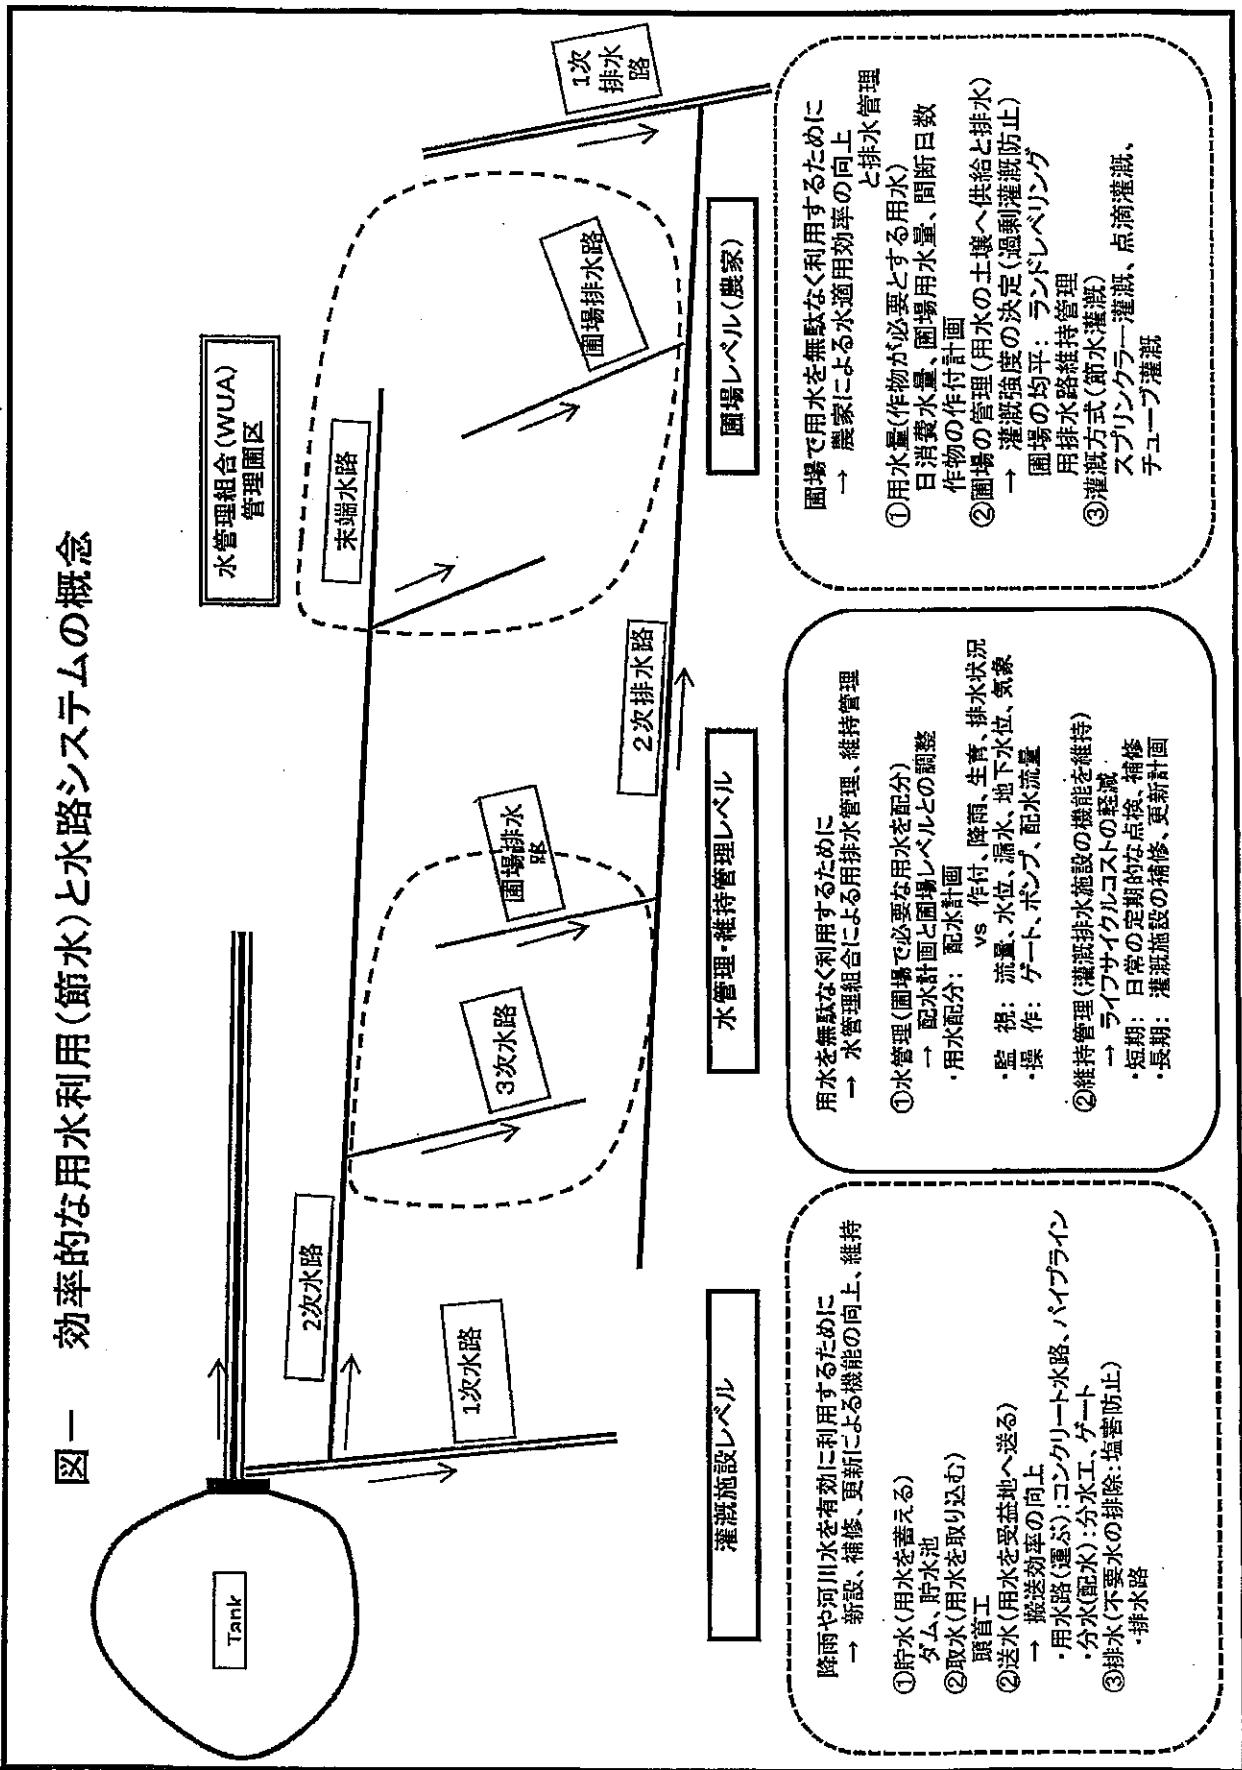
図ー　効率的な用水利用（節水）と水路システムの概念

Tank

2次水路

1次水路

3次水路

圃場排水路

水管理組合(WUA)
管理圃区

末端水路

圃場排水路

2次排水路

1次排水路

灌漑施設レベル

降雨や河川水を有効に利用するために
→ 新設、補修、更新による機能の向上、維持

①貯水（用水を蓄える）
　ダム、貯水池
②取水（用水を取り込む）
　頭首工
②送水（用水を受益地へ送る）
→ 搬送効率の向上
・用水路（運ぶ）：コンクリート水路、パイプライン
・分水（配水）：分水工、ゲート
③排水（不要水の排除：塩害防止）
・排水路

水管理・維持管理レベル

用水を無駄なく利用するために
→ 水管理組合による用排水管理、維持管理

①水管理（圃場で必要な用水を配分）
→ 配水計画と圃場レベルとの調整
・用水配分：配水計画
　　　　　　vs　作付、降雨、生育、排水状況
・監　視：流量、水位、漏水、地下水位、気象
・操　作：ゲート、ポンプ、配水流量
②維持管理（灌漑排水施設の機能を維持）
→ ライフサイクルコストの軽減
・短期：日常の定期的な点検、補修
・長期：灌漑施設の補修、更新計画

圃場レベル（農家）

圃場で用水を無駄なく利用するために
→ 農家による水適用効率の向上と排水管理

①用水量（作物が必要とする用水）
　日消費水量、圃場用水量、間断日数
　作物の作付計画
②圃場の管理（用水の土壌へ供給と排水）
→ 灌漑強度の決定（過剰灌漑防止）
　圃場の均平：ランドレベリング
　用排水路維持管理
③灌漑方式（節水灌漑）
　スプリンクラー灌漑、点滴灌漑、
　チューブ灌漑